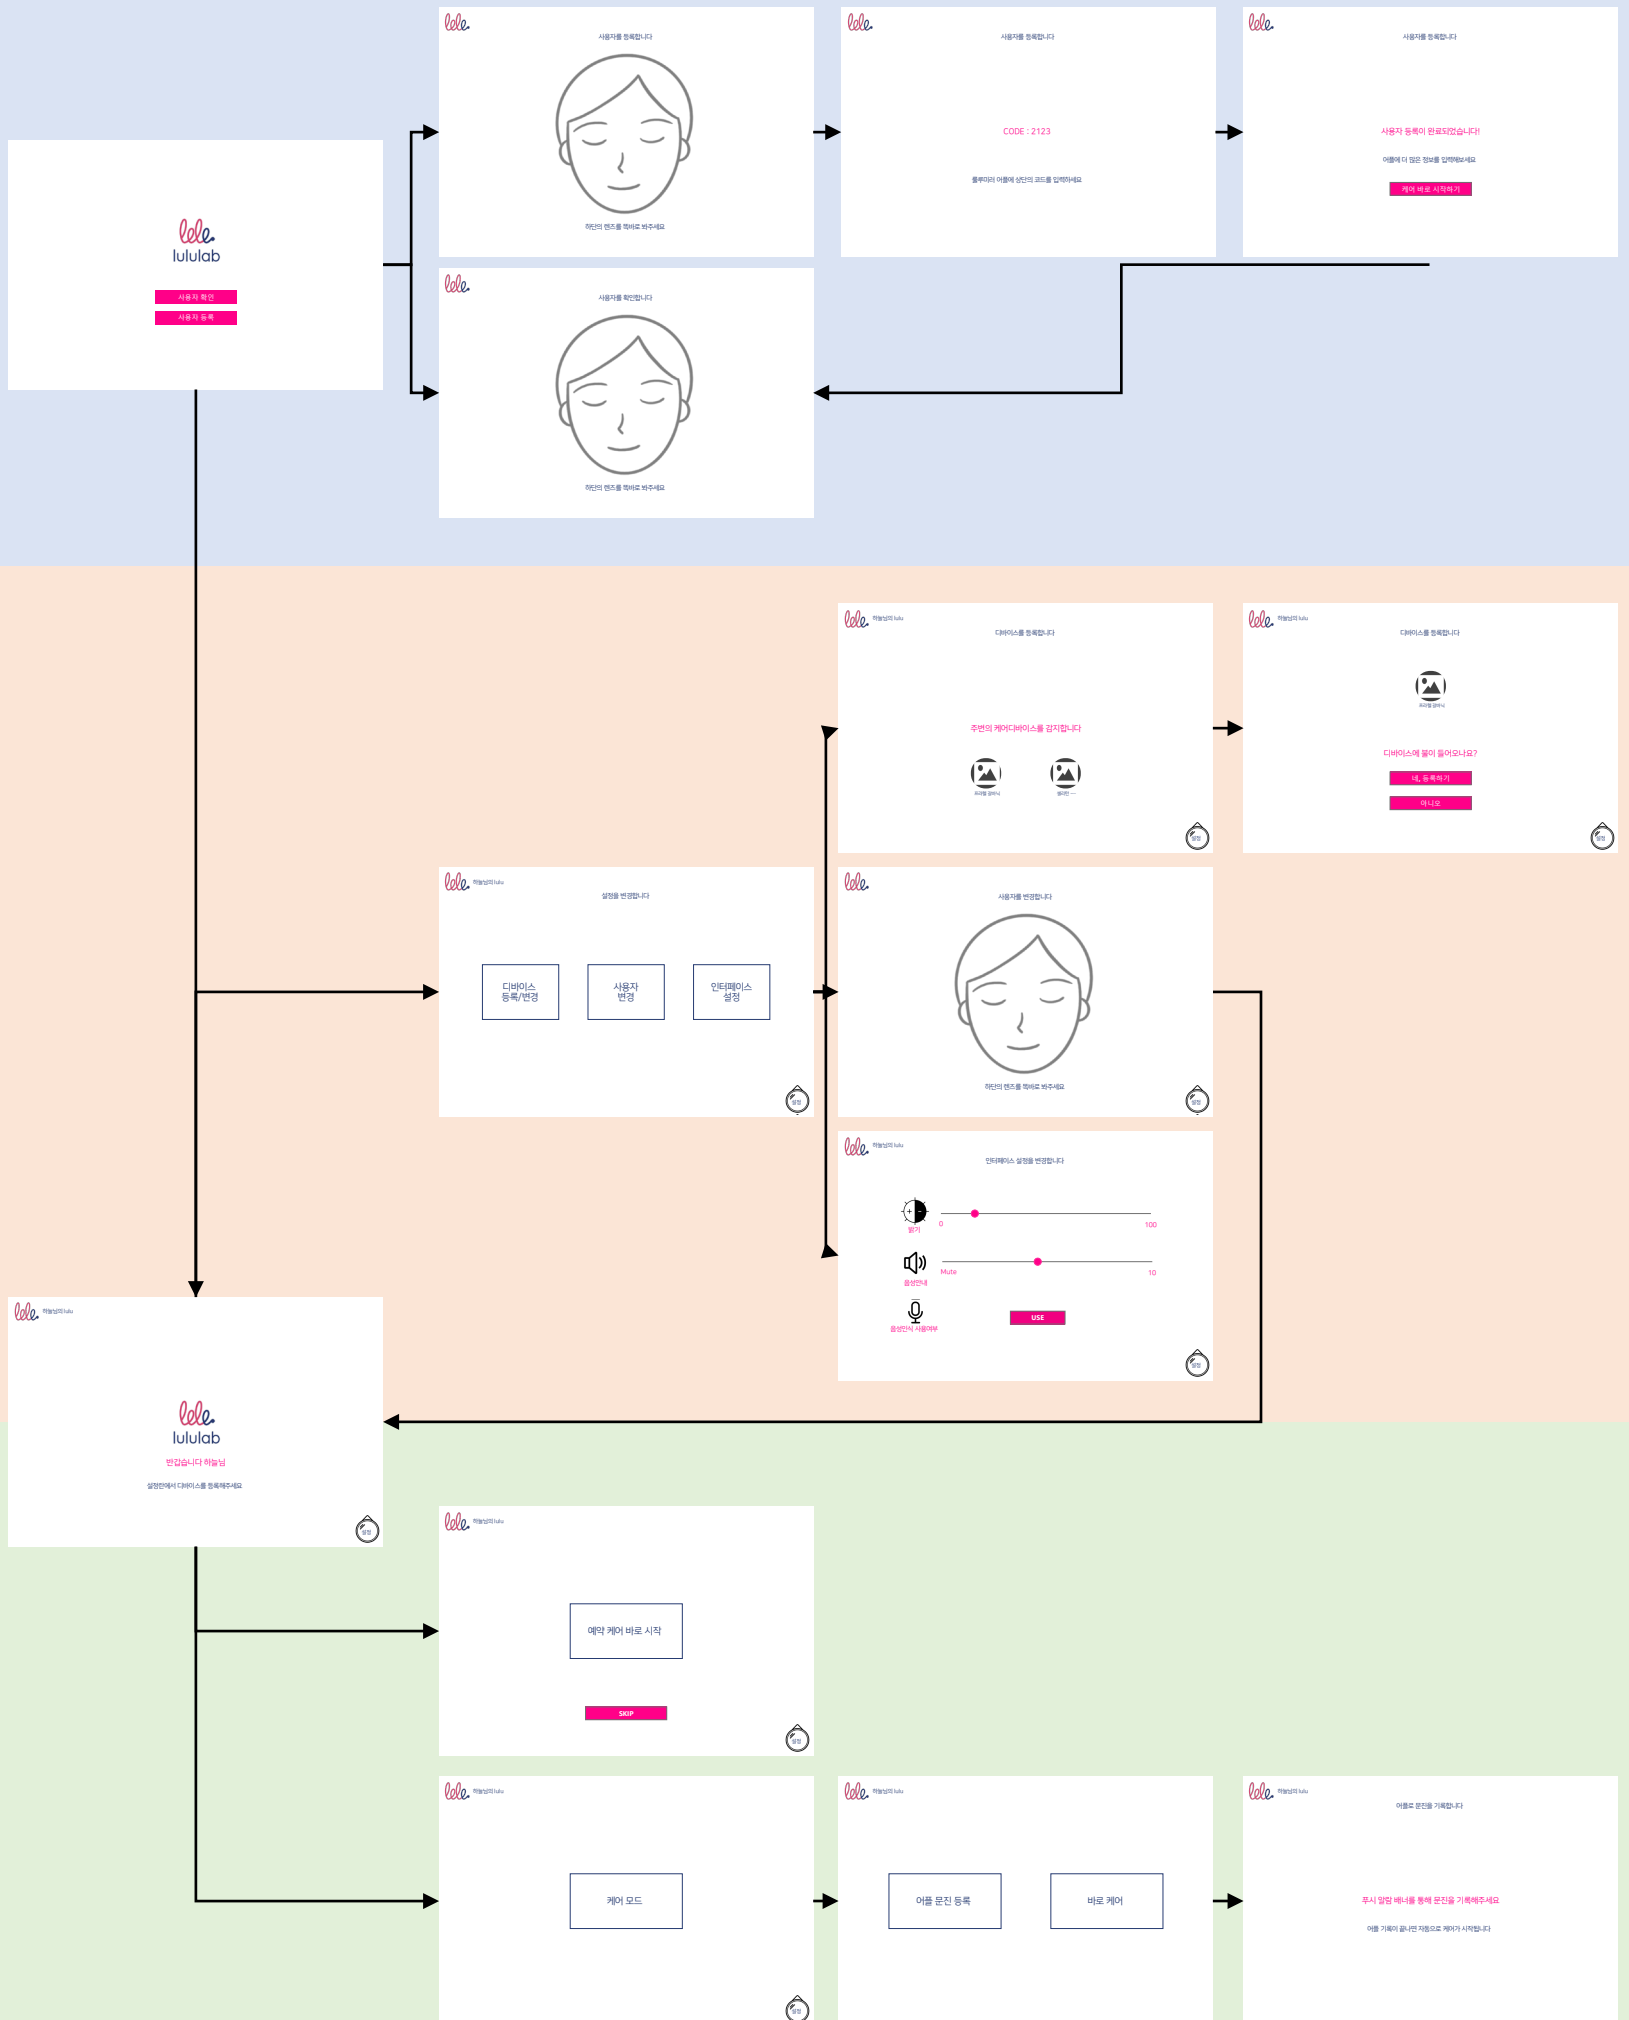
lululab

사용자 확인
사용자 등록

사용자를 등록합니다
하단의 렌즈를 똑바로 봐주세요

사용자를 등록합니다
CODE : 2123
룰루미러 어플에 상단의 코드를 입력하세요

사용자를 등록합니다
사용자 등록이 완료되었습니다!
어플에 더 많은 정보를 입력해보세요
케어 바로 시작하기

사용자를 확인합니다
하단의 렌즈를 똑바로 봐주세요

하늘님의 lulu
디바이스를 등록합니다
주변의 케어디바이스를 감지합니다

하늘님의 lulu
디바이스를 등록합니다
디바이스에 물이 들어오나요?
네, 등록하기
아니오

하늘님의 lulu
설정을 변경합니다
디바이스 등록/변경
사용자 변경
인터페이스 설정
설정

사용자를 변경합니다
하단의 렌즈를 똑바로 봐주세요
설정

하늘님의 lulu
인터페이스 설정을 변경합니다
밝기
0
100
음성안내
Mute
10
음성인식 사용여부
USE
설정

하늘님의 lulu
lululab
반갑습니다 하늘님
설정란에서 디바이스를 등록해주세요
설정

하늘님의 lulu
예약 케어 바로 시작
SKIP
설정

하늘님의 lulu
케어 모드
설정

하늘님의 lulu
어플 문진 등록
바로 케어

하늘님의 lulu
어플로 문진을 기록합니다
푸시 알람 배너를 통해 문진을 기록해주세요
어플 기록이 끝나면 자동으로 케어가 시작합니다